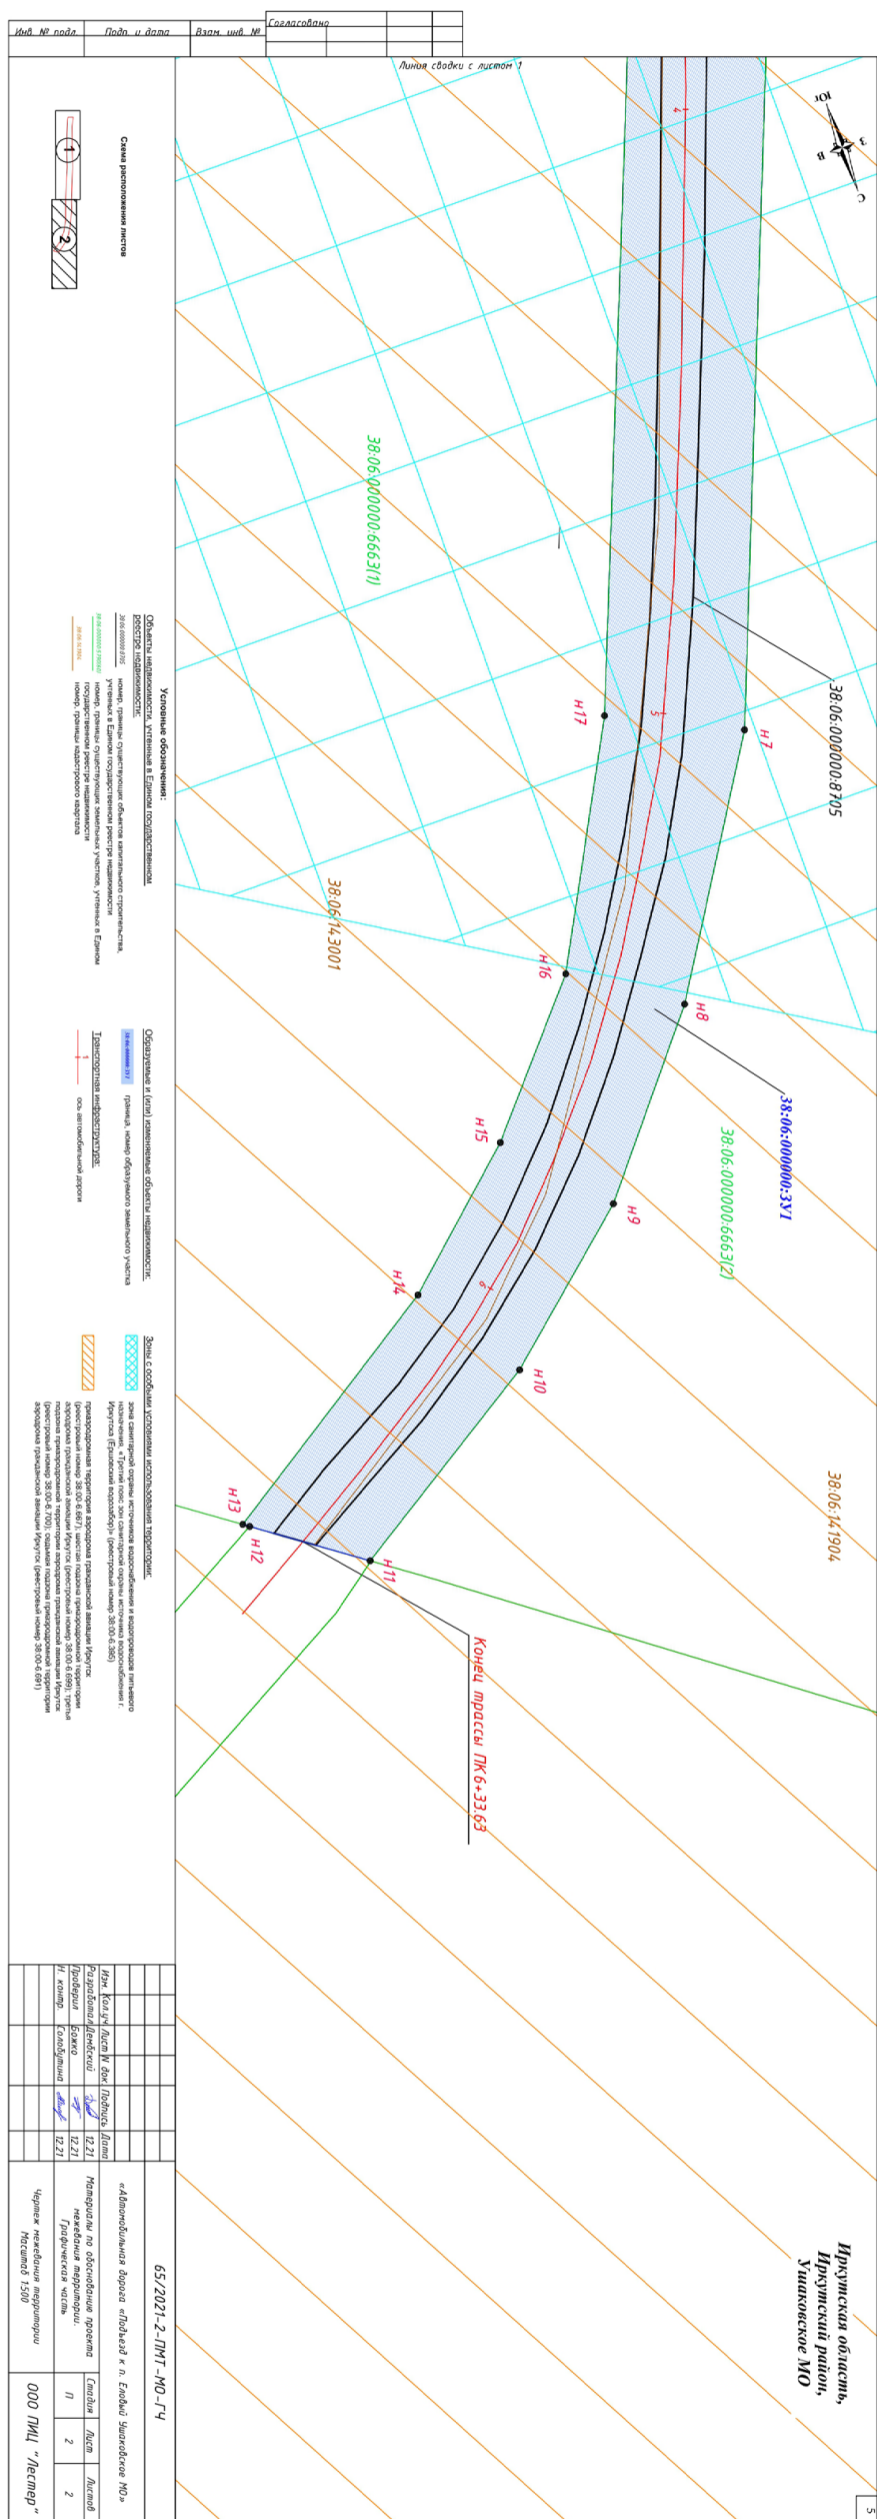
Инв. № подл. | Подп. и дата | Взам. инв. №

Согласовано

Линия сводки с листом 1

Схема расположения листов

1

2

Ю
З
В
С

38:06:000000:6663(1)

38:06:000000:8705

38:06:114301

38:06:000000:3У1

38:06:000000:6663(2)

38:06:141904

н7
н8
н9
н10
н11
н12
н13
н14
н15
н16
н17

Конец трассы ПК6+33.63

Условные обозначения:

Объекты недвижимости, учтенные в Едином государственном реестре недвижимости:

номер, границы существующих объектов капитального строительства, учтенных в Едином государственном реестре недвижимости

номер, границы существующих земельных участков, учтенных в Едином государственном реестре недвижимости

номер, границы кадастрового квартала

Образуемые и (или) изменяемые объекты недвижимости:

граница, номер образуемого земельного участка

Транспортная инфраструктура:

ось автомобильной дороги

Зоны с особыми условиями использования территорий:

зона санитарной охраны источников водоснабжения и водопроводов питьевого назначения. «Третий пояс зон санитарной охраны источника водоснабжения г. Иркутск (Ершовский водозабор)» (реестровый номер 38:00-6.366)

приаэродромная территория аэродрома гражданской авиации Иркутск (реестровый номер 38:00-6.667); шестая подзона приаэродромной территории аэродрома гражданской авиации Иркутск (реестровый номер 38:00-6.698); третья подзона приаэродромной территории аэродрома гражданской авиации Иркутск (реестровый номер 38:00-6.700); седьмая подзона приаэродромной территории аэродрома гражданской авиации Иркутск (реестровый номер 38:00-6.691)

Иркутская область, Иркутский район, Ушаковское МО

65/2021-2-ПМТ-МО-ГЧ

«Автомобильная дорога «Подъезд к п. Еловый Ушаковское МО»

| Изм | Кол.уч | Лист | N док | Подпись | Дата |
|---|---|---|---|---|---|
| Разработал | Дембский | | | | 12.21 |
| Проверил | Божко | | | | 12.21 |
| Н. контр. | Голубятина | | | | 12.21 |

Материалы по обоснованию проекта межевания территории. Графическая часть

| Стадия | Лист | Листов |
|---|---|---|
| П | 2 | 2 |

Чертеж межевания территории Масштаб 1:500

ООО ПИЦ "Лестер"

5